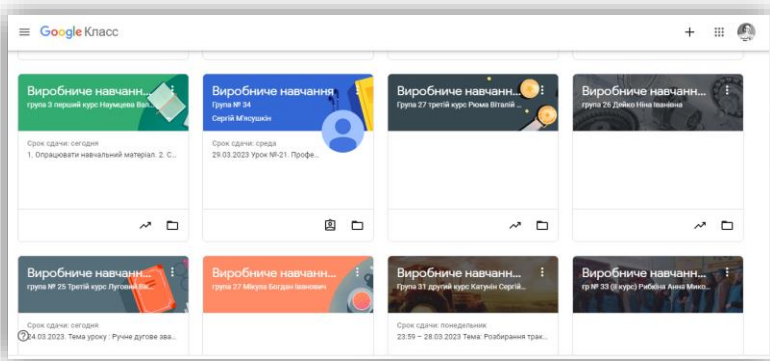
Google Класс

Виробниче навчання
група 3 перший курс Наумцева Вал...
Срок сдачи: сегодня
1. Опрацювати навчальний матеріал. 2. С...

Виробниче навчання
Група № 34
Сергій М'ясушкін
Срок сдачи: среда
29.03.2023 Урок №-21. Профе...

Виробниче навчанн...
Група 27 третій курс Рюма Віталій ...

Виробниче навчанн...
група 26 Дейко Ніна Іванівна

Виробниче навчанн...
група № 25 Третій курс Луговий ...
Срок сдачи: сегодня
24.03.2023. Тема уроку : Ручне дугове зва...

Виробниче навчанн...
група 27 Мікула Богдан Іванович

Виробниче навчанн...
Група 31 другий курс Катунін Сергій...
Срок сдачи: понедельник
23:59 – 28.03.2023 Тема: Розбирання трак...

Виробниче навчанн...
гр № 33 (ІІ курс) Рибкіна Анна Мико...